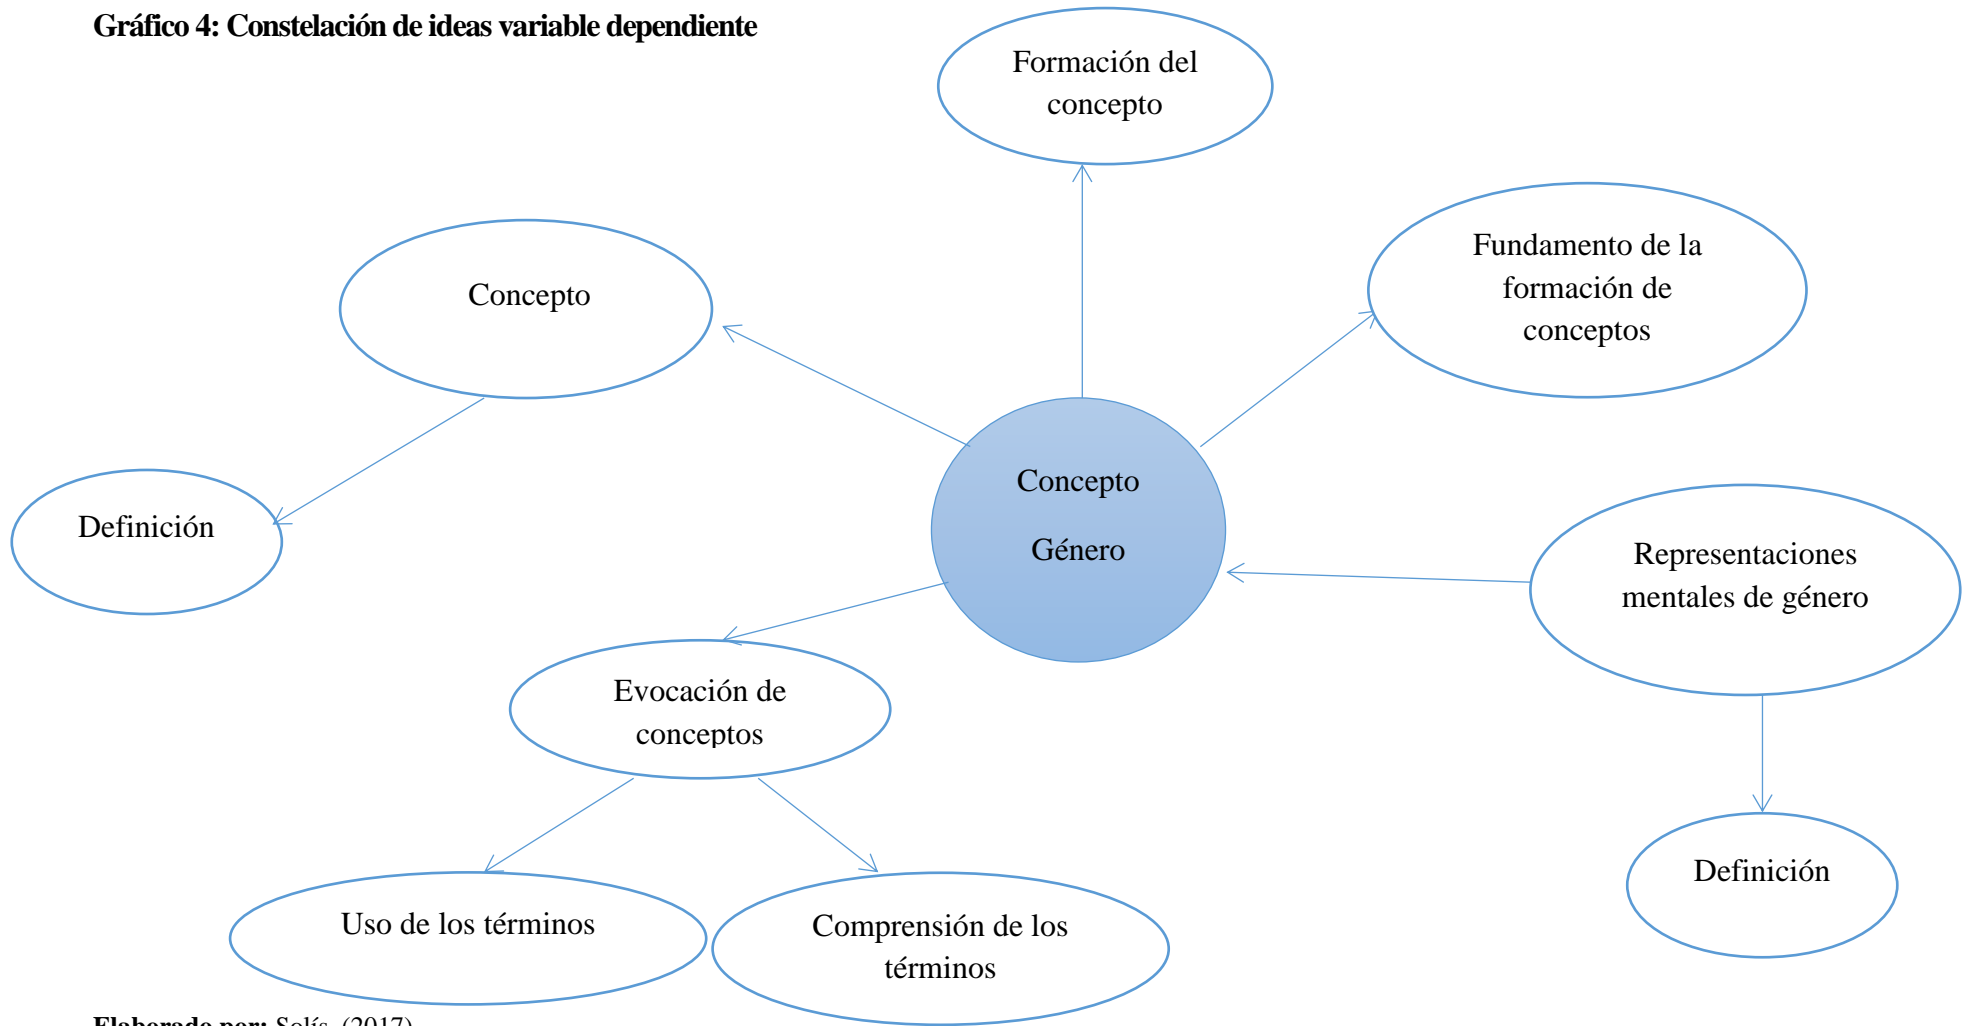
Gráfico 4: Constelación de ideas variable dependiente

Formación del concepto

Concepto

Fundamento de la formación de conceptos

Definición

Concepto

Género

Representaciones mentales de género

Evocación de conceptos

Definición

Uso de los términos

Comprensión de los términos

Elaborado por: Solís. (2017)